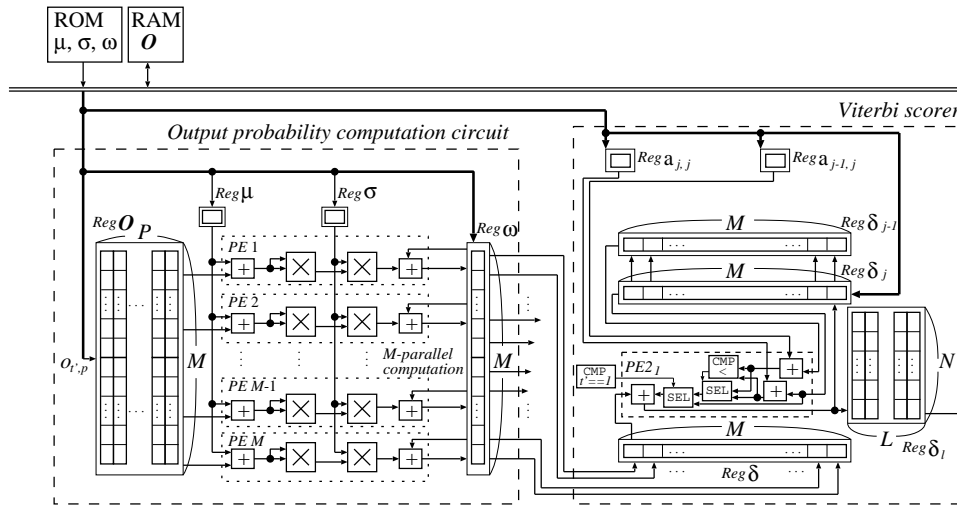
ROM
μ, σ, ω

RAM
$O$

Viterbi scorer

Output probability computation circuit

Reg μ

Reg σ

Reg $a_{j,j}$

Reg $a_{j-1,j}$

Reg $O$ $P$

Reg ω

PE 1

PE 2

PE M-1

PE M

$O_{t',p}$

$M$

M-parallel computation

$M$

$M$ Reg $\delta_{j-1}$

$M$ Reg $\delta_j$

CMP <

PE2 $_l$

CMP $t'==1$

SEL

SEL

$N$

$L$ Reg $\delta_l$

$M$

Reg δ